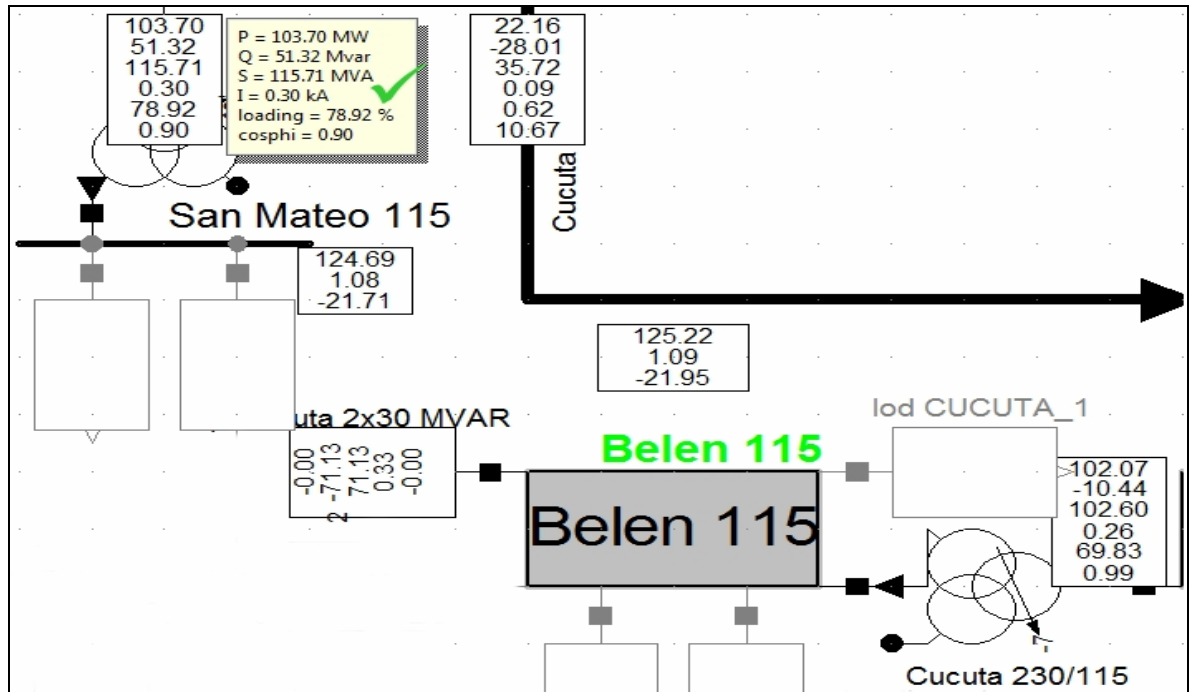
103.70
51.32
115.71
0.30
78.92
0.90

P = 103.70 MW
Q = 51.32 Mvar
S = 115.71 MVA
I = 0.30 kA
loading = 78.92 %
cosphi = 0.90

22.16
-28.01
35.72
0.09
0.62
10.67

Cucuta

San Mateo 115

124.69
1.08
-21.71

125.22
1.09
-21.95

uta 2x30 MVAR

-0.00
-71.13
71.13
0.33
-0.00
2

Belen 115

lod CUCUTA_1

102.07
-10.44
102.60
0.26
69.83
0.99

Belen 115

Cucuta 230/115